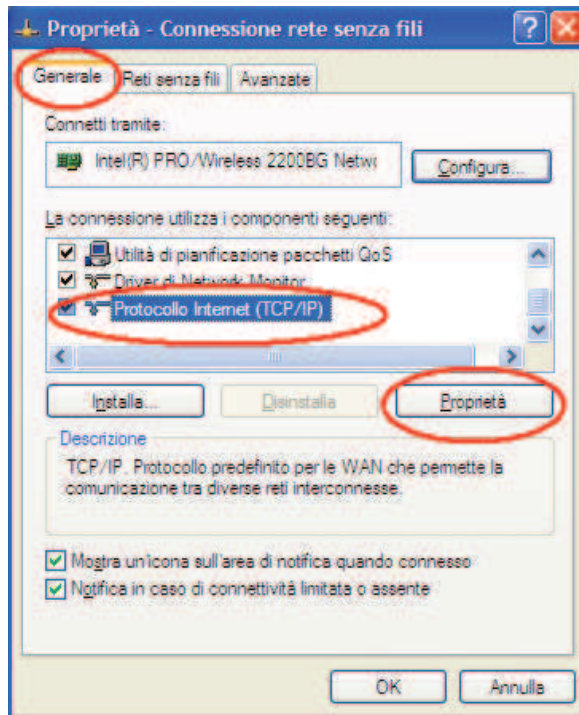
Proprietà - Connessione rete senza fili

Generale | Reti senza fili | Avanzate

Connetti tramite:

Intel(R) PRO/Wireless 2200BG Netw

Configura...

La connessione utilizza i componenti seguenti:

Utilità di pianificazione pacchetti QoS
Driver di Network Monitor
Protocollo Internet (TCP/IP)

Installa... | Disinstalla | Proprietà

Descrizione

TCP/IP. Protocollo predefinito per le WAN che permette la comunicazione tra diverse reti interconnesse.

Mostra un'icona sull'area di notifica quando connesso
Notifica in caso di connettività limitata o assente

OK | Annulla